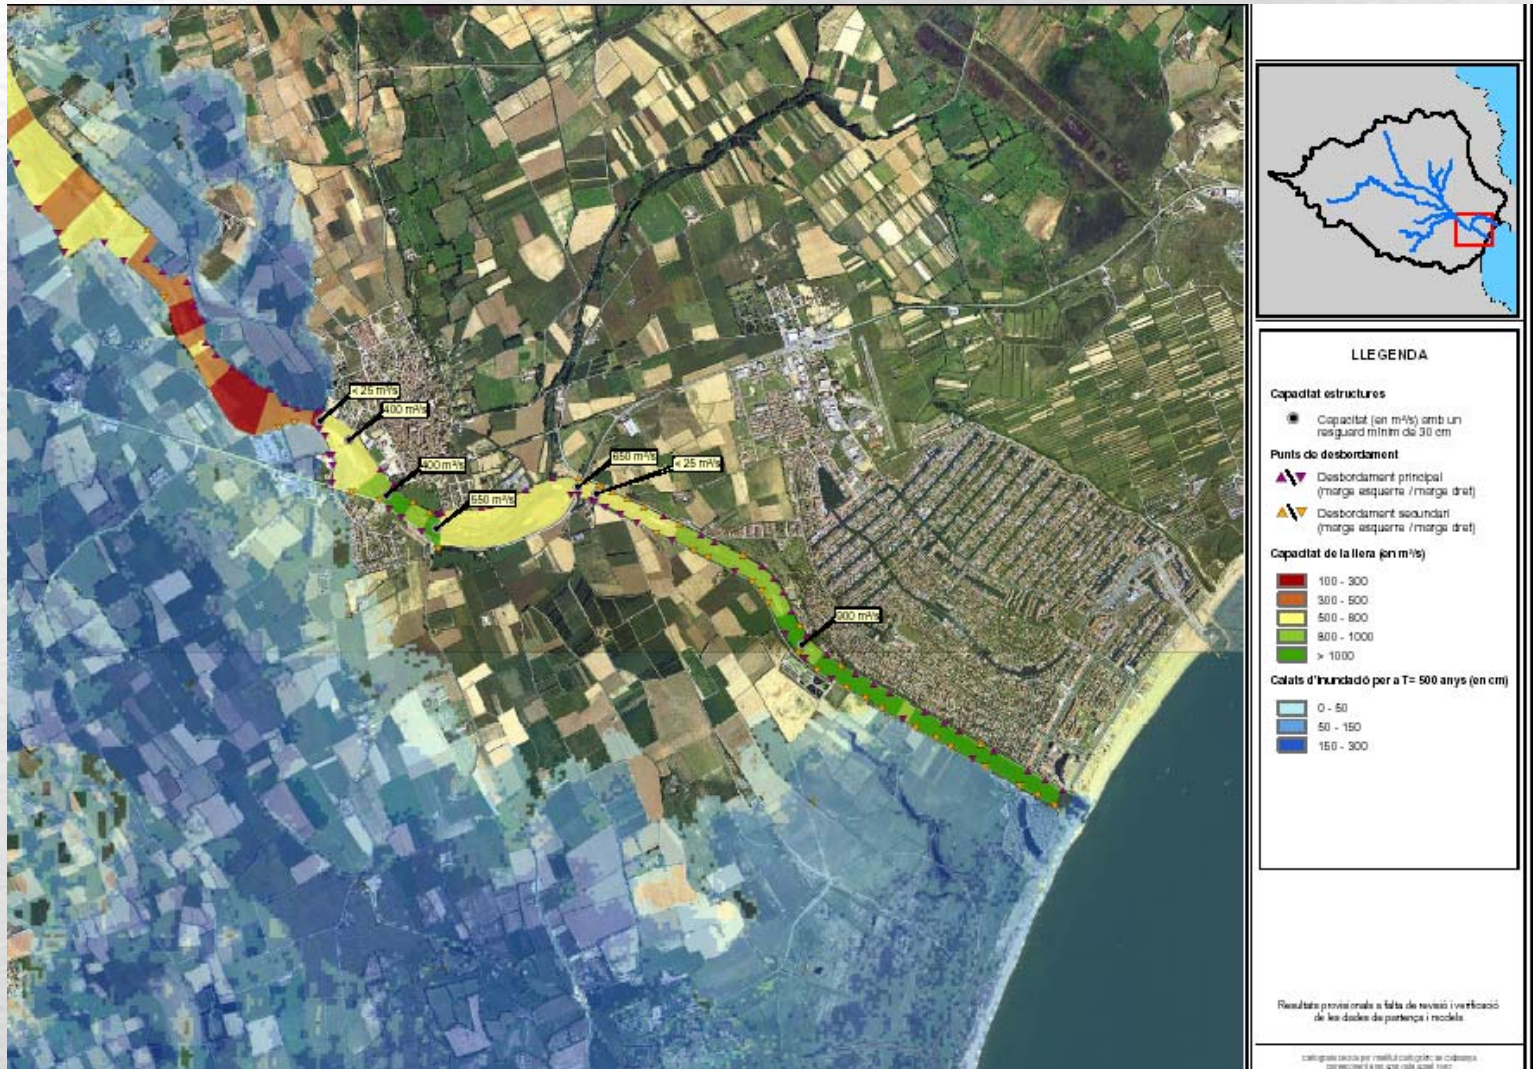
< 25 m³/s
400 m³/s
400 m³/s
550 m³/s
850 m³/s
< 25 m³/s
900 m³/s

LLEGENDA

Capacitat estructures

Capacitat (en m³/s) amb un resguard mínim de 30 cm

Punts de desbordament

Desbordament principal (marge esquerre / marge dret)

Desbordament secundari (marge esquerre / marge dret)

Capacitat de la llera (en m³/s)

100 - 300
300 - 500
500 - 800
800 - 1000
> 1000

Calats d'inundació per a T= 500 anys (en cm)

0 - 50
50 - 150
150 - 300

Resultats provisionals a falta de revisió i verificació de les dades de partença i models

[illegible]